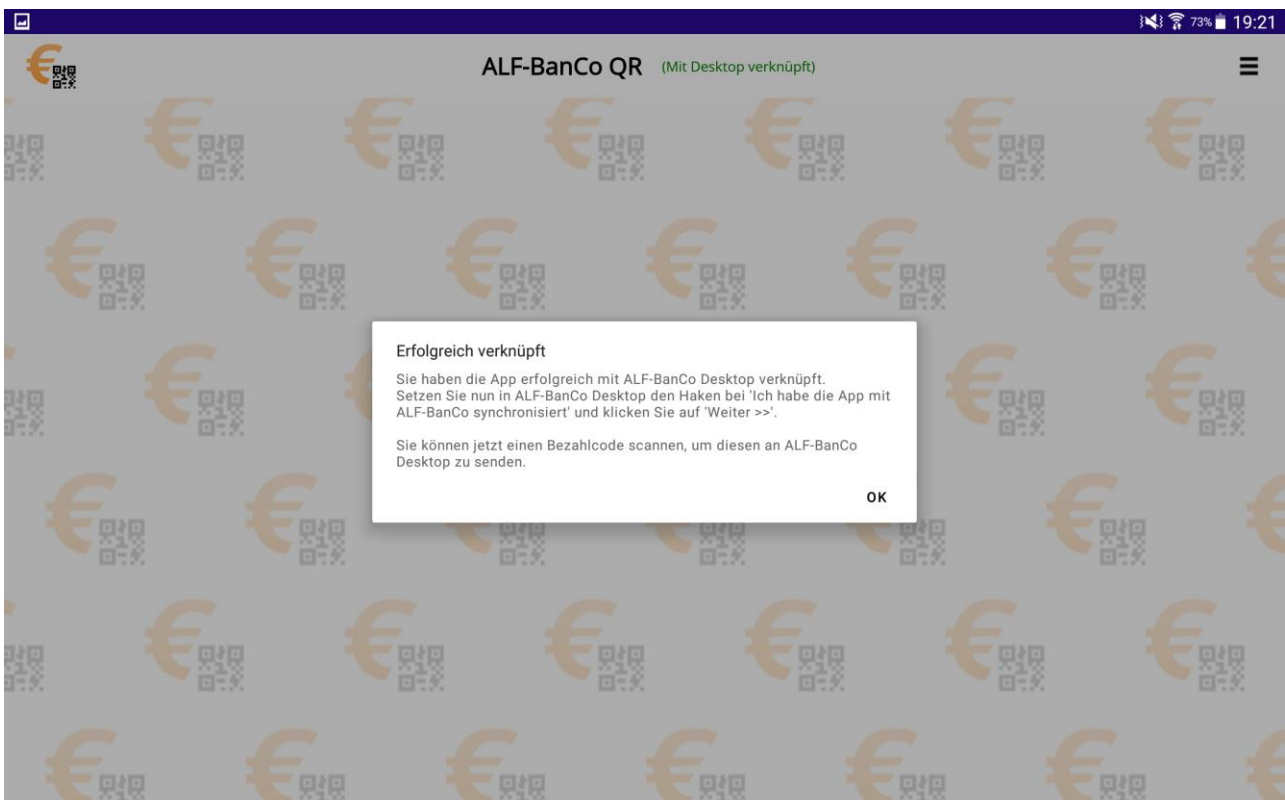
73% 19:21

ALF-BanCo QR (Mit Desktop verknüpft)

Erfolgreich verknüpft

Sie haben die App erfolgreich mit ALF-BanCo Desktop verknüpft. Setzen Sie nun in ALF-BanCo Desktop den Haken bei 'Ich habe die App mit ALF-BanCo synchronisiert' und klicken Sie auf 'Weiter >>'.

Sie können jetzt einen Bezahlcode scannen, um diesen an ALF-BanCo Desktop zu senden.

OK